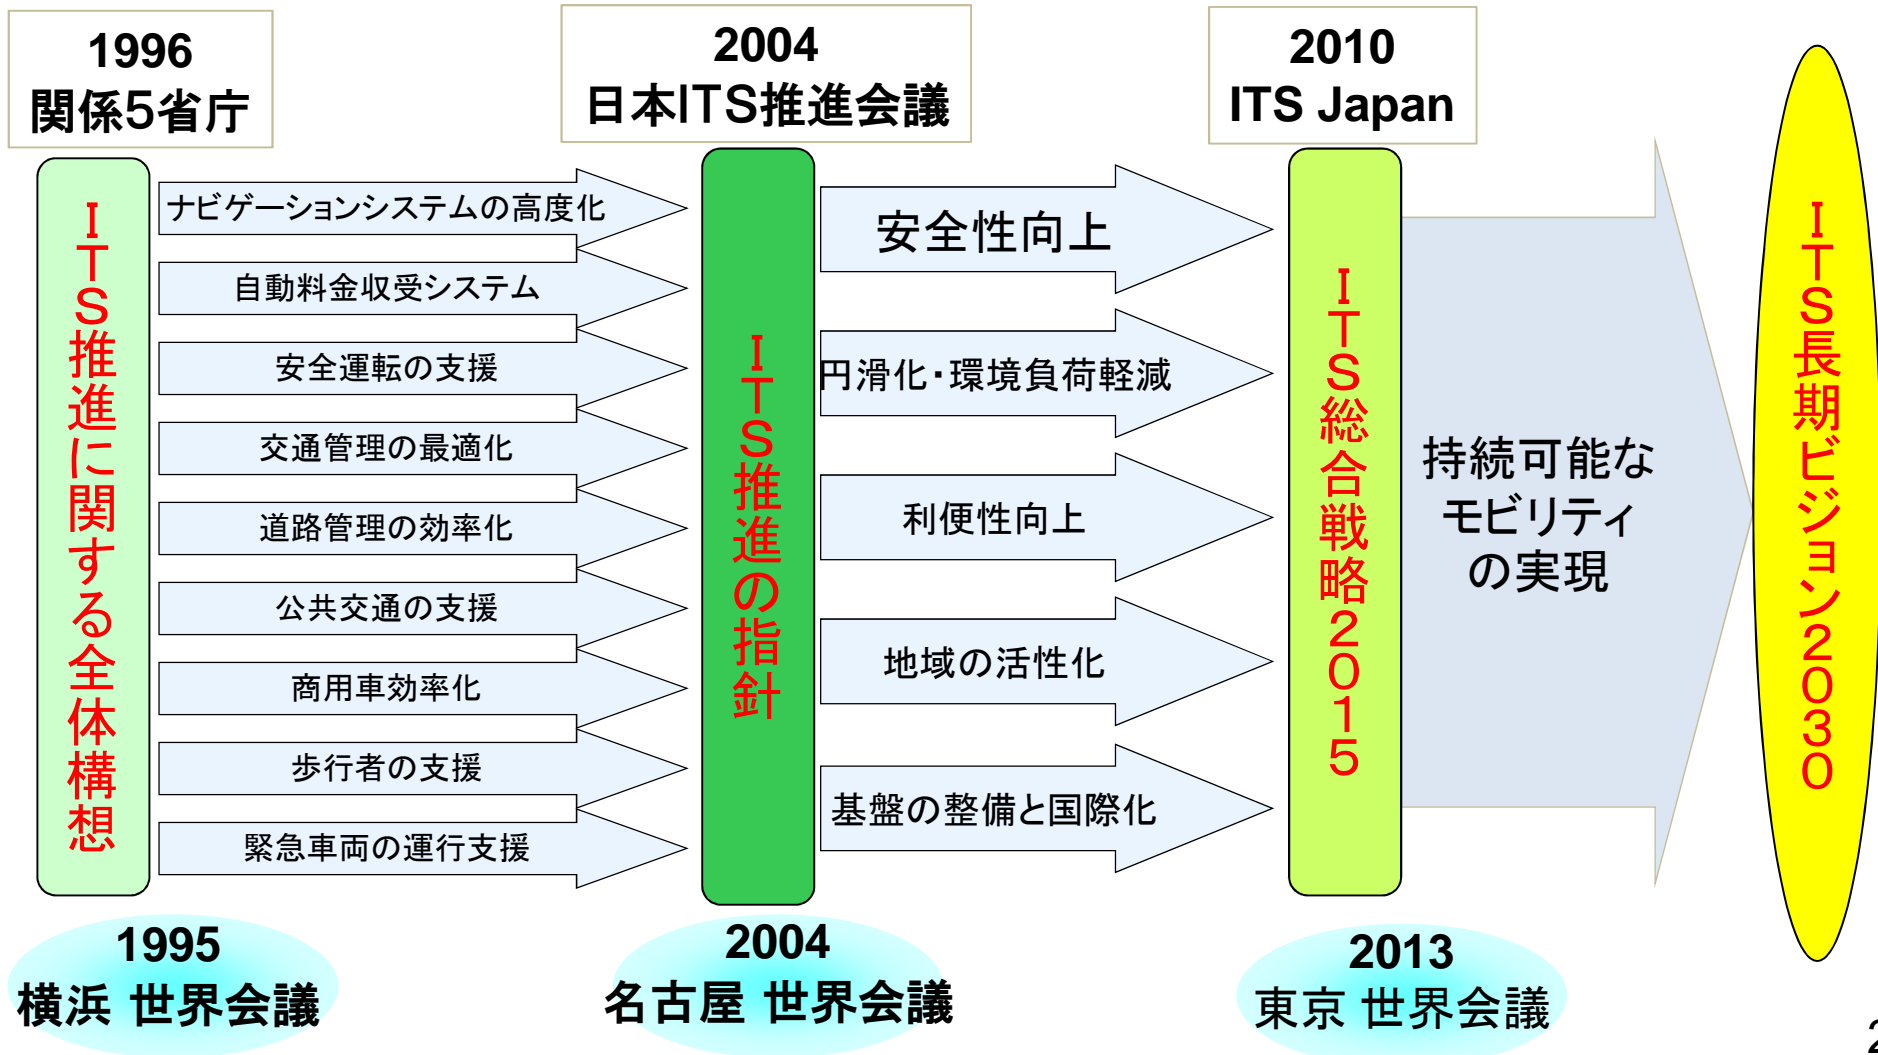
1996
関係5省庁

2004
日本ITS推進会議

2010
ITS Japan

ITS推進に関する全体構想

ナビゲーションシステムの高度化
自動料金収受システム
安全運転の支援
交通管理の最適化
道路管理の効率化
公共交通の支援
商用車効率化
歩行者の支援
緊急車両の運行支援

ITS推進の指針

安全性向上
円滑化・環境負荷軽減
利便性向上
地域の活性化
基盤の整備と国際化

ITS総合戦略2015

持続可能なモビリティの実現

ITS長期ビジョン2030

1995
横浜 世界会議

2004
名古屋 世界会議

2013
東京 世界会議

2